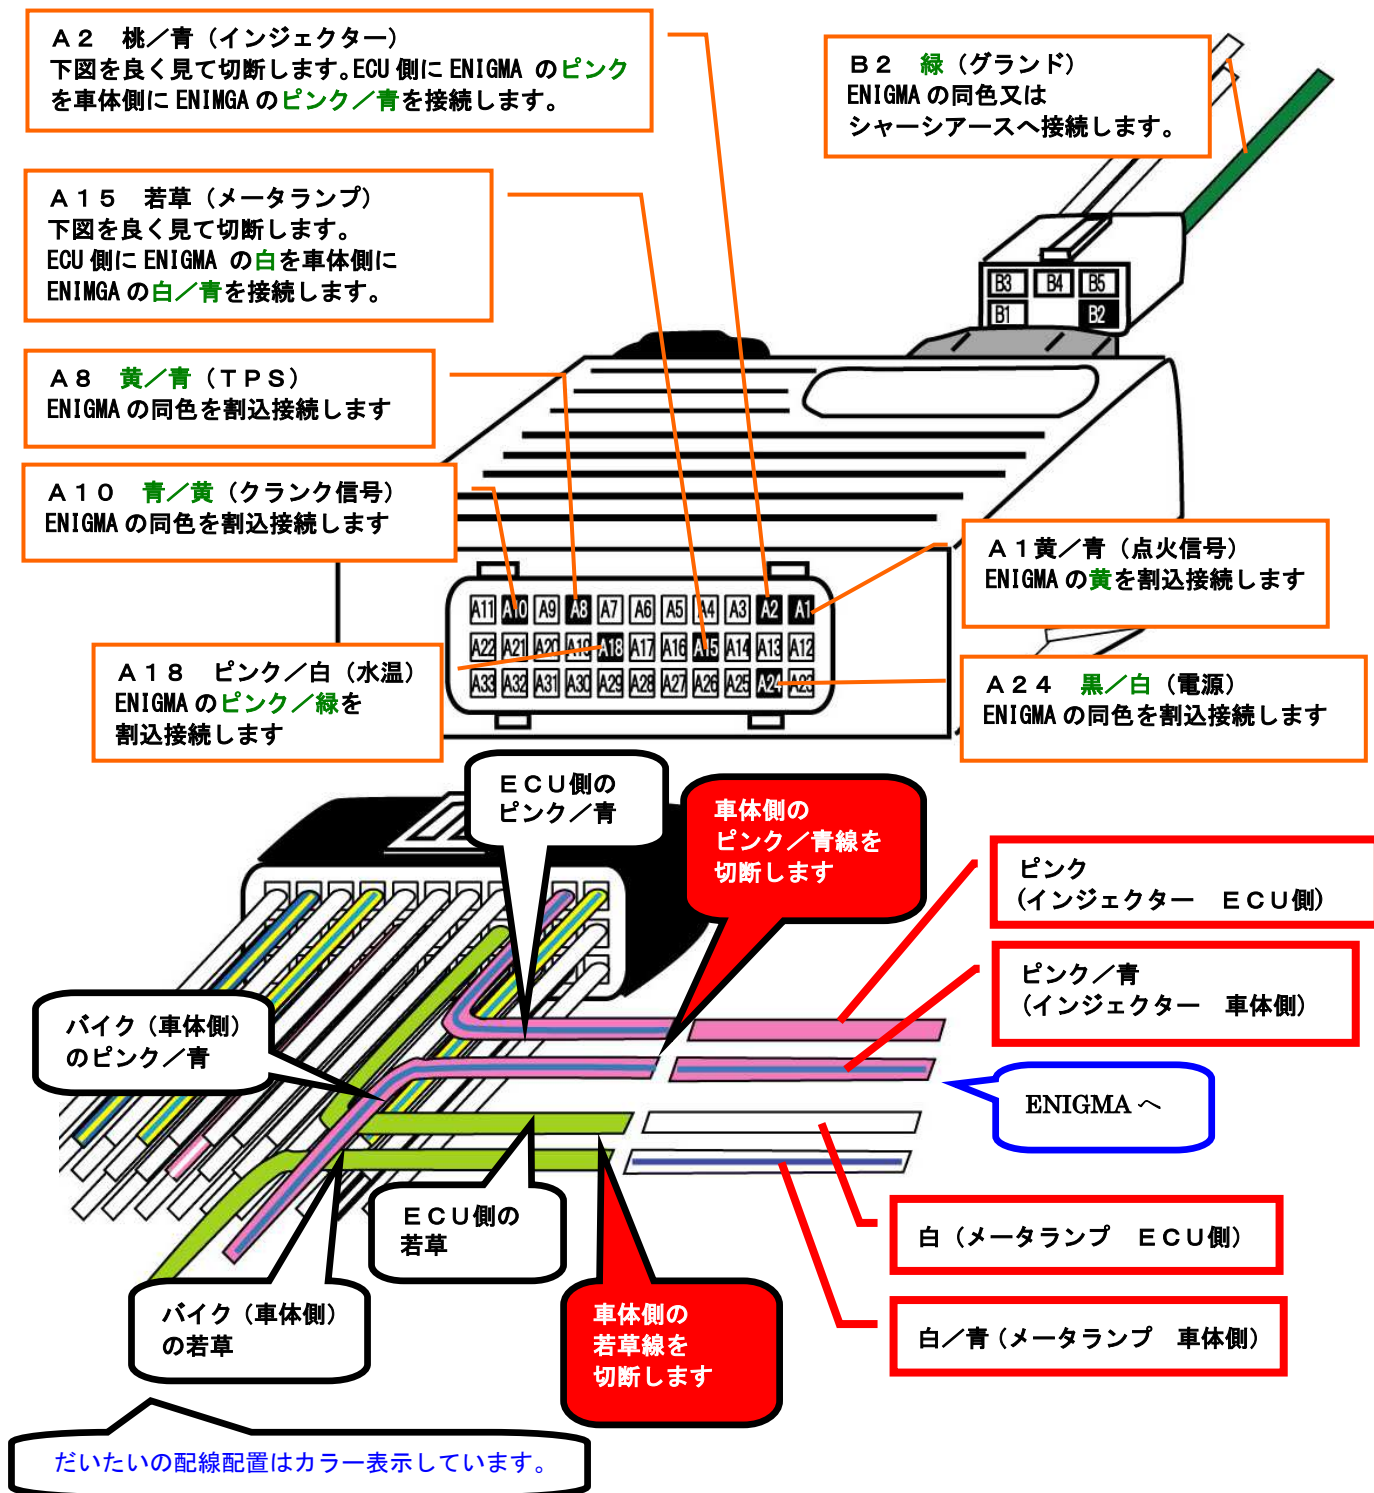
Ａ２　桃／青（インジェクター）
下図を良く見て切断します。ECU 側に ENIGMA のピンクを車体側に ENIMGA のピンク／青を接続します。

Ｂ２　緑（グランド）
ENIGMA の同色又はシャーシアースへ接続します。

Ａ１５　若草（メータランプ）
下図を良く見て切断します。
ECU 側に ENIGMA の白を車体側に ENIMGA の白／青を接続します。

B3 B4 B5
B1 B2

Ａ８　黄／青（ＴＰＳ）
ENIGMA の同色を割込接続します

Ａ１０　青／黄（クランク信号）
ENIGMA の同色を割込接続します

Ａ１黄／青（点火信号）
ENIGMA の黄を割込接続します

A11 A10 A9 A8 A7 A6 A5 A4 A3 A2 A1
A22 A21 A20 A19 A18 A17 A16 A15 A14 A13 A12
A33 A32 A31 A30 A29 A28 A27 A26 A25 A24 A23

Ａ１８　ピンク／白（水温）
ENIGMA のピンク／緑を割込接続します

Ａ２４　黒／白（電源）
ENIGMA の同色を割込接続します

ＥＣＵ側のピンク／青

車体側のピンク／青線を切断します

ピンク
（インジェクター　ＥＣＵ側）

ピンク／青
（インジェクター　車体側）

バイク（車体側）のピンク／青

ENIGMA へ

ＥＣＵ側の若草

白（メータランプ　ＥＣＵ側）

白／青（メータランプ　車体側）

バイク（車体側）の若草

車体側の若草線を切断します

だいたいの配線配置はカラー表示しています。